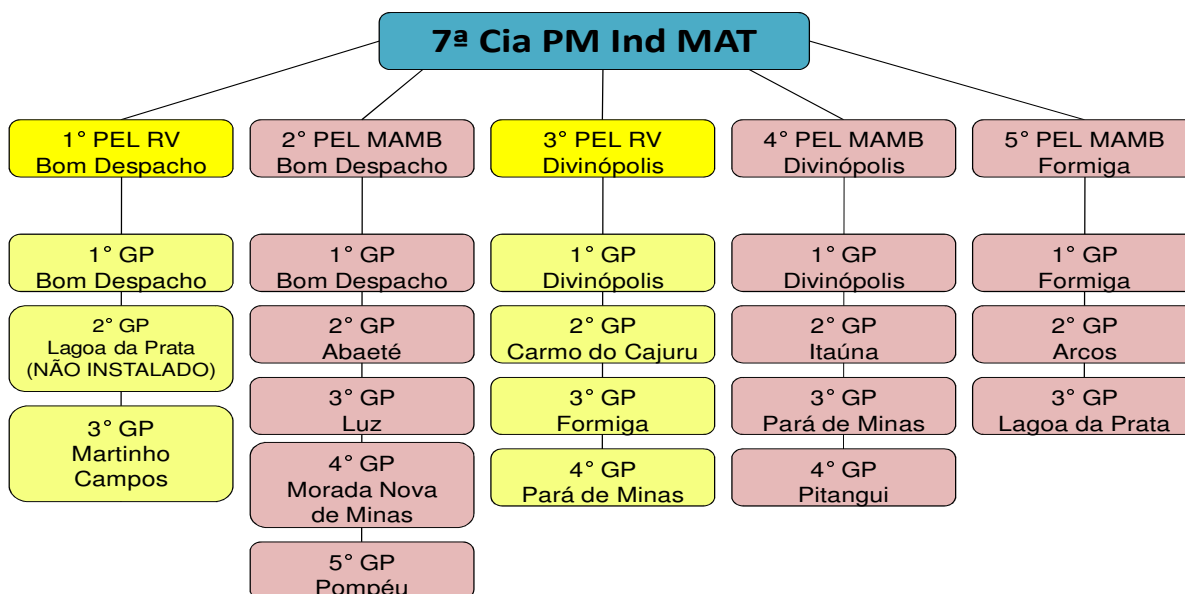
7ª Cia PM Ind MAT

1° PEL RV
Bom Despacho

1° GP
Bom Despacho

2° GP
Lagoa da Prata
(NÃO INSTALADO)

3° GP
Martinho
Campos

2° PEL MAMB
Bom Despacho

1° GP
Bom Despacho

2° GP
Abaeté

3° GP
Luz

4° GP
Morada Nova
de Minas

5° GP
Pompéu

3° PEL RV
Divinópolis

1° GP
Divinópolis

2° GP
Carmo do Cajuru

3° GP
Formiga

4° GP
Pará de Minas

4° PEL MAMB
Divinópolis

1° GP
Divinópolis

2° GP
Itaúna

3° GP
Pará de Minas

4° GP
Pitangui

5° PEL MAMB
Formiga

1° GP
Formiga

2° GP
Arcos

3° GP
Lagoa da Prata